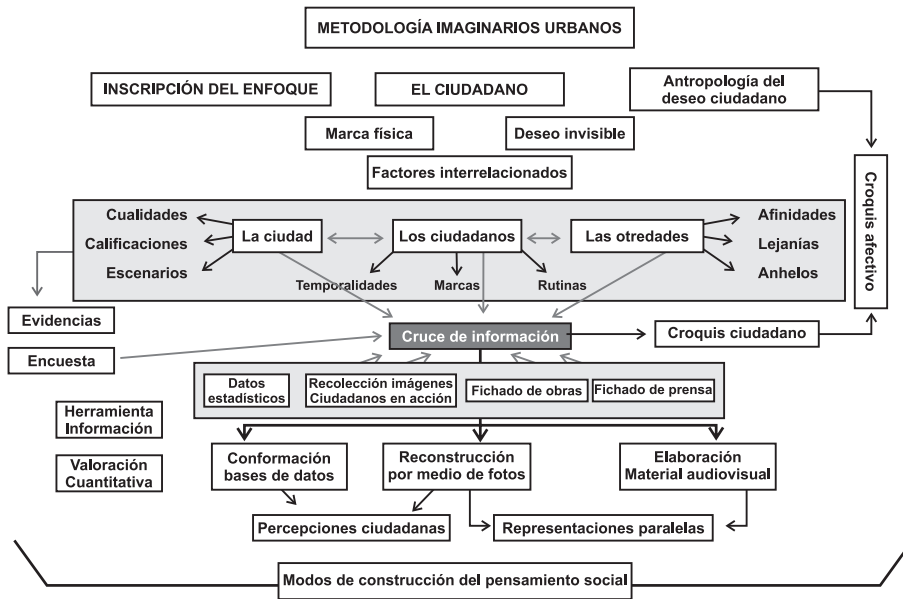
METODOLOGÍA IMAGINARIOS URBANOS

INSCRIPCIÓN DEL ENFOQUE

EL CIUDADANO

Antropología del deseo ciudadano

Marca física

Deseo invisible

Factores interrelacionados

Cualidades

Calificaciones

Escenarios

La ciudad

Los ciudadanos

Las otredades

Afinidades

Lejanías

Anhelos

Temporalidades

Marcas

Rutinas

Croquis afectivo

Evidencias

Encuesta

Cruce de información

Croquis ciudadano

Datos estadísticos

Recolección imágenes Ciudadanos en acción

Fichado de obras

Fichado de prensa

Herramienta Información

Valoración Cuantitativa

Conformación bases de datos

Reconstrucción por medio de fotos

Elaboración Material audiovisual

Percepciones ciudadanas

Representaciones paralelas

Modos de construcción del pensamiento social